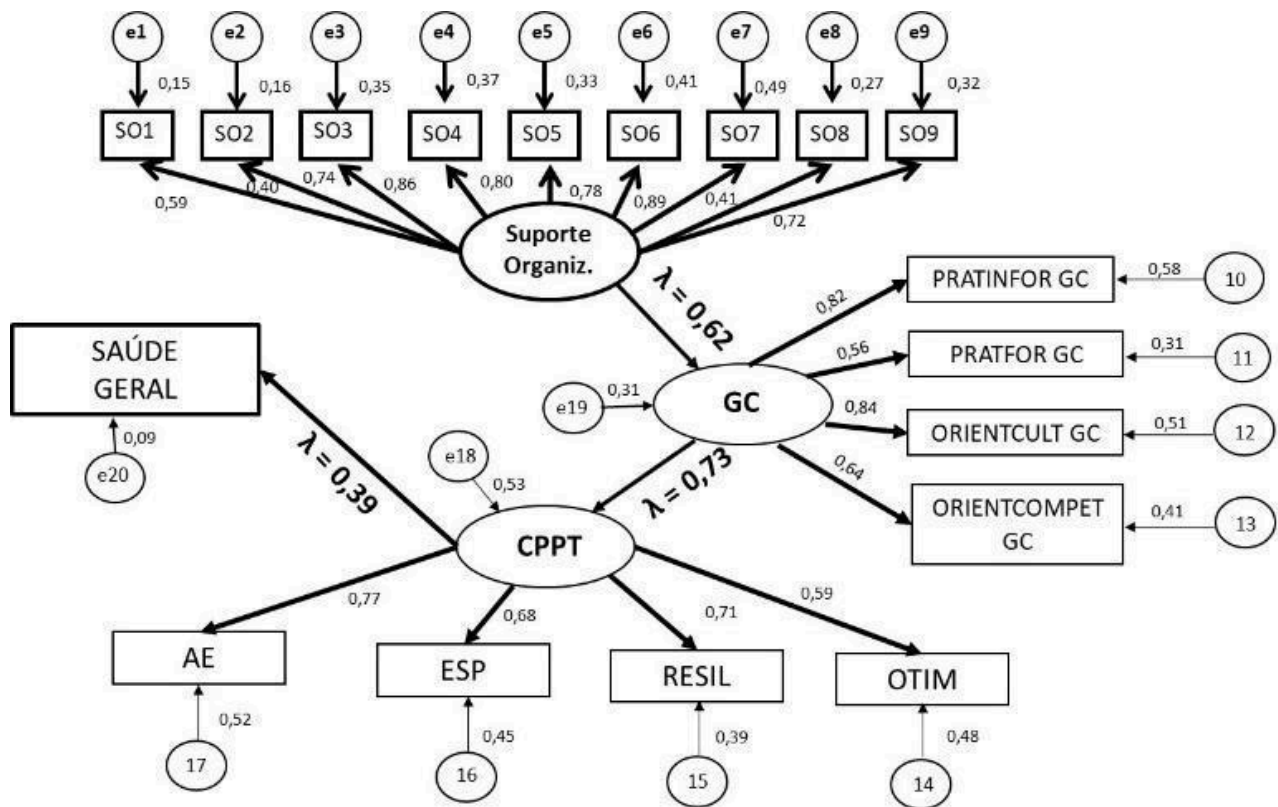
e1 0,15 e2 0,16 e3 0,35 e4 0,37 e5 0,33 e6 0,41 e7 0,49 e8 0,27 e9 0,32

SO1 SO2 SO3 SO4 SO5 SO6 SO7 SO8 SO9

0,59 0,40 0,74 0,86 0,80 0,78 0,89 0,41 0,72

Suporte Organiz.

$\lambda = 0,62$

PRATINFOR GC 0,82 0,58 10

PRATFOR GC 0,56 0,31 11

ORIENTCULT GC 0,84 0,51 12

ORIENTCOMPET GC 0,64 0,41 13

SAÚDE GERAL

0,09 e20

e19 0,31 GC

$\lambda = 0,39$

e18 0,53

$\lambda = 0,73$

CPPT

0,77 0,68 0,71 0,59

AE 0,52 17

ESP 0,45 16

RESIL 0,39 15

OTIM 0,48 14